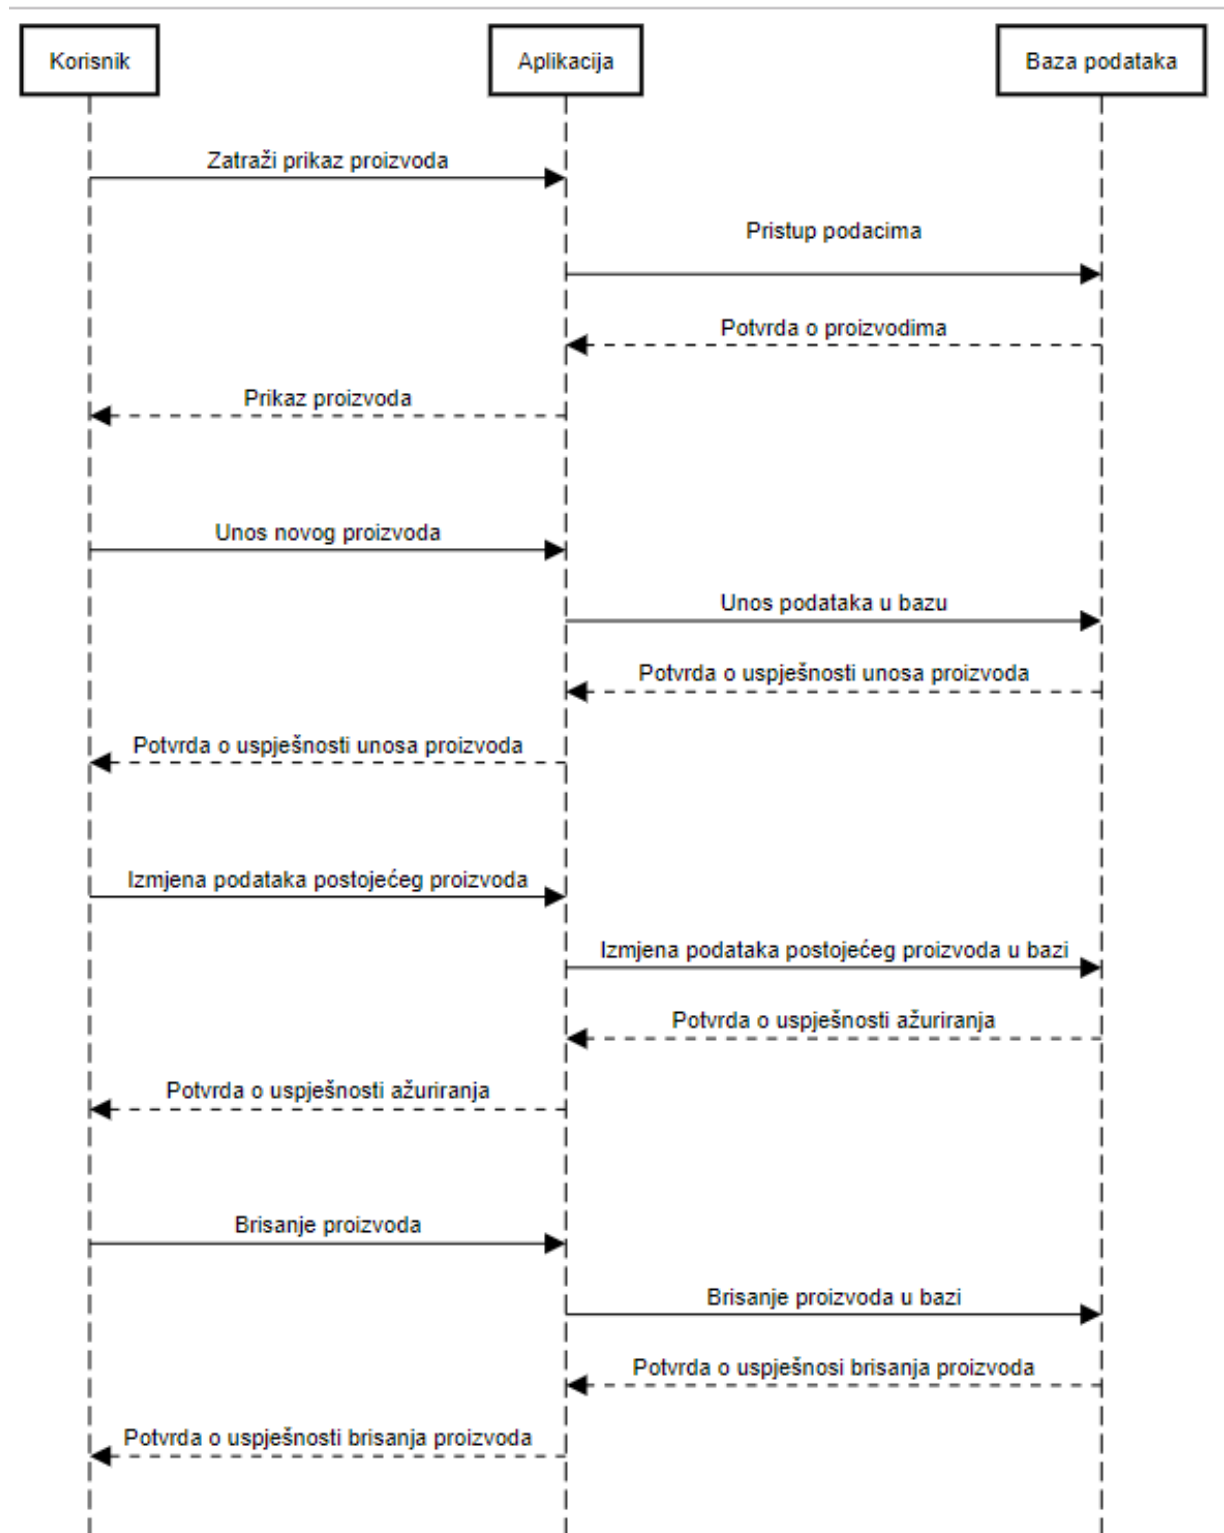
Korisnik

Aplikacija

Baza podataka

Zatraži prikaz proizvoda

Pristup podacima

Potvrda o proizvodima

Prikaz proizvoda

Unos novog proizvoda

Unos podataka u bazu

Potvrda o uspješnosti unosa proizvoda

Potvrda o uspješnosti unosa proizvoda

Izmjena podataka postojećeg proizvoda

Izmjena podataka postojećeg proizvoda u bazi

Potvrda o uspješnosti ažuriranja

Potvrda o uspješnosti ažuriranja

Brisanje proizvoda

Brisanje proizvoda u bazi

Potvrda o uspješnosi brisanja proizvoda

Potvrda o uspješnosti brisanja proizvoda